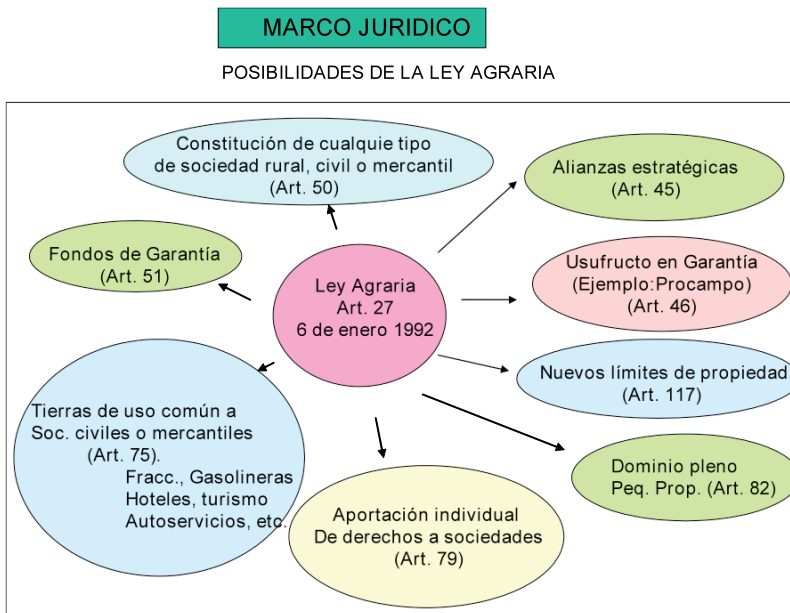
MARCO JURIDICO

POSIBILIDADES DE LA LEY AGRARIA

Ley Agraria
Art. 27
6 de enero 1992

Constitución de cualquie tipo de sociedad rural, civil o mercantil (Art. 50)

Alianzas estratégicas (Art. 45)

Fondos de Garantía (Art. 51)

Usufructo en Garantía (Ejemplo:Procampo) (Art. 46)

Nuevos límites de propiedad (Art. 117)

Tierras de uso común a Soc. civiles o mercantiles (Art. 75). Fracc., Gasolineras Hoteles, turismo Autoservicios, etc.

Dominio pleno Peq. Prop. (Art. 82)

Aportación individual De derechos a sociedades (Art. 79)